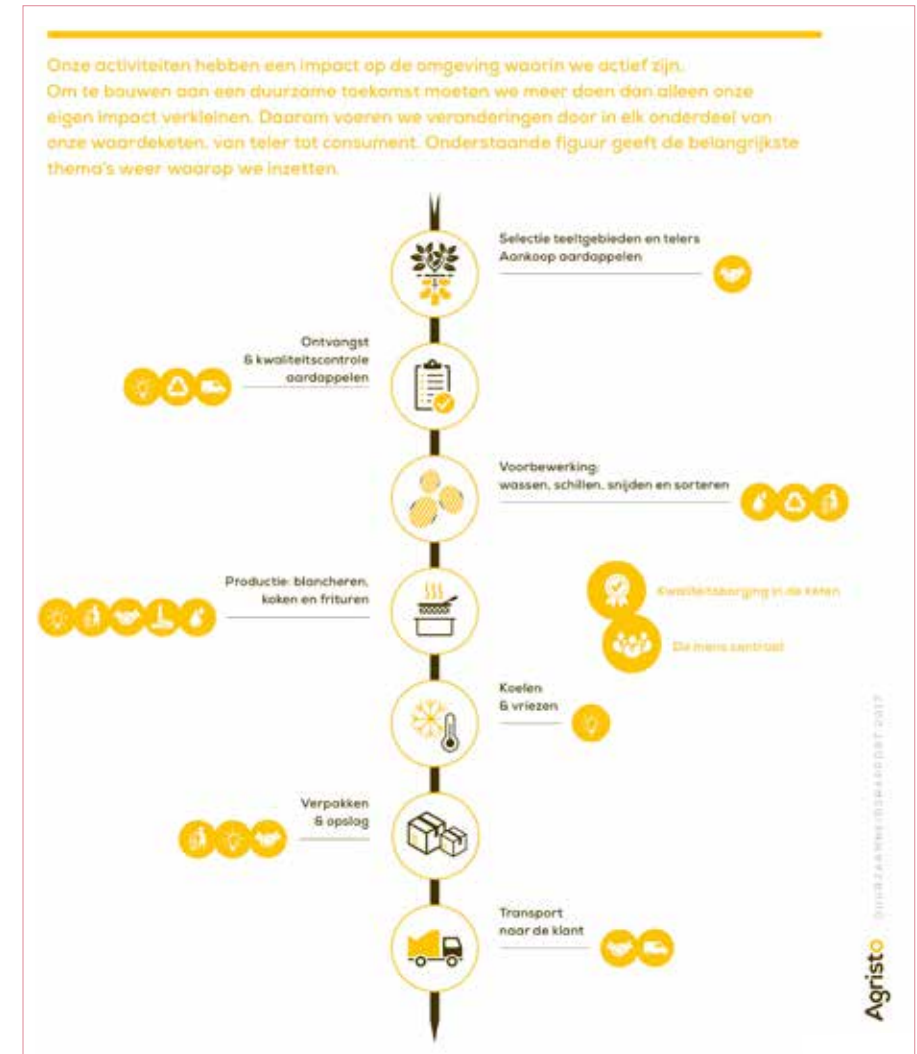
Onze activiteiten hebben een impact op de omgeving waarin we actief zijn. Om te bouwen aan een duurzame toekomst moeten we meer doen dan alleen onze eigen impact verkleinen. Daarom voeren we veranderingen door in elk onderdeel van onze waardeketen, van teler tot consument. Onderstaande figuur geeft de belangrijkste thema's weer waarop we inzetten.

Selectie teeltgebieden en telers
Aankoop aardappelen

Ontvangst
& kwaliteitscontrole
aardappelen

Voorbewerking:
wassen, schillen, snijden en sorteren

Productie: blancheren,
koken en frituren

Kwaliteitsborging in de keten

De mens centraal

Koelen
& vriezen

Verpakken
& opslag

Transport
naar de klant

DUURZAAMHEIDSRAPPORT 2017

Agristo